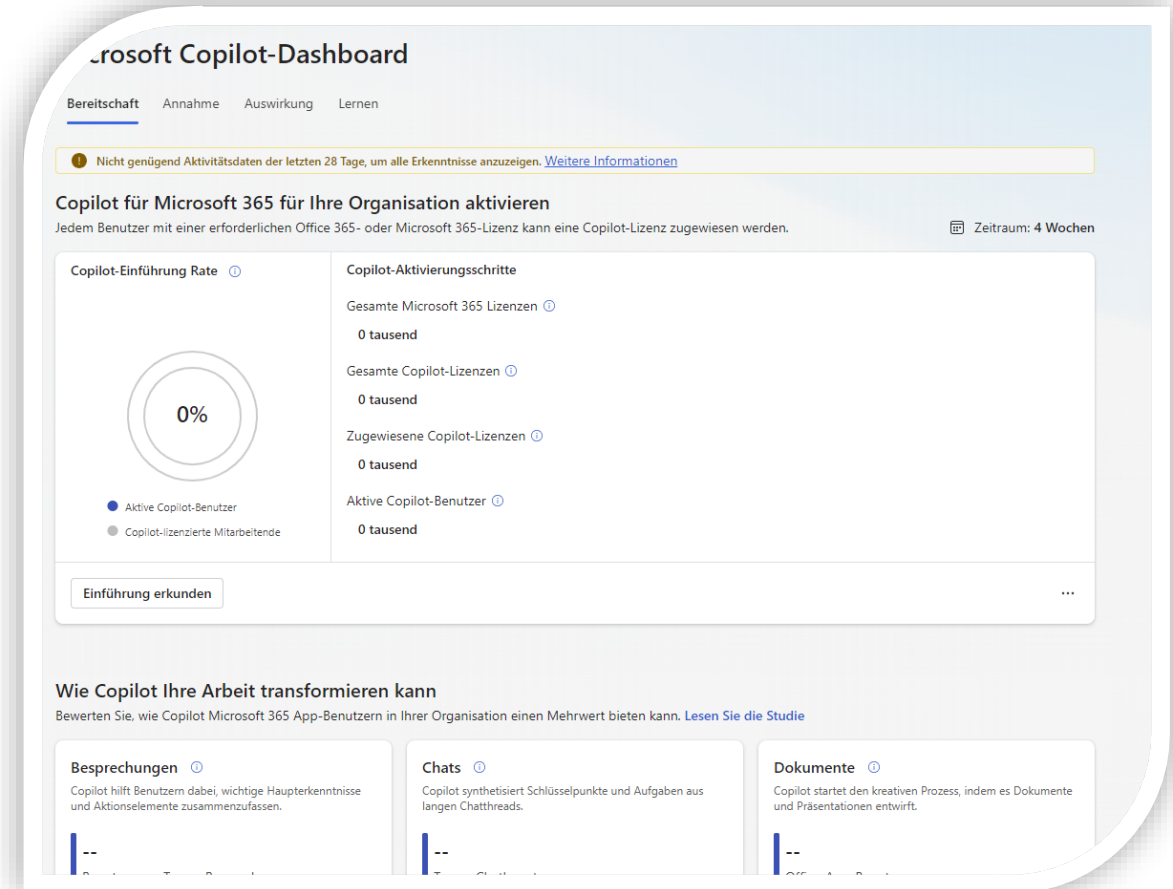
crosoft Copilot-Dashboard

Bereitschaft Annahme Auswirkung Lernen

Nicht genügend Aktivitätsdaten der letzten 28 Tage, um alle Erkenntnisse anzuzeigen. Weitere Informationen

Copilot für Microsoft 365 für Ihre Organisation aktivieren

Jedem Benutzer mit einer erforderlichen Office 365- oder Microsoft 365-Lizenz kann eine Copilot-Lizenz zugewiesen werden.

Zeitraum: 4 Wochen

Copilot-Einführung Rate

0%

Aktive Copilot-Benutzer

Copilot-lizenzierte Mitarbeitende

Copilot-Aktivierungsschritte

Gesamte Microsoft 365 Lizenzen

0 tausend

Gesamte Copilot-Lizenzen

0 tausend

Zugewiesene Copilot-Lizenzen

0 tausend

Aktive Copilot-Benutzer

0 tausend

Einführung erkunden

...

Wie Copilot Ihre Arbeit transformieren kann

Bewerten Sie, wie Copilot Microsoft 365 App-Benutzern in Ihrer Organisation einen Mehrwert bieten kann. Lesen Sie die Studie

Besprechungen

Copilot hilft Benutzern dabei, wichtige Haupterkenntnisse und Aktionselemente zusammenzufassen.

--

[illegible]

Chats

Copilot synthetisiert Schlüsselpunkte und Aufgaben aus langen Chatthreads.

--

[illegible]

Dokumente

Copilot startet den kreativen Prozess, indem es Dokumente und Präsentationen entwirft.

--

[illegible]